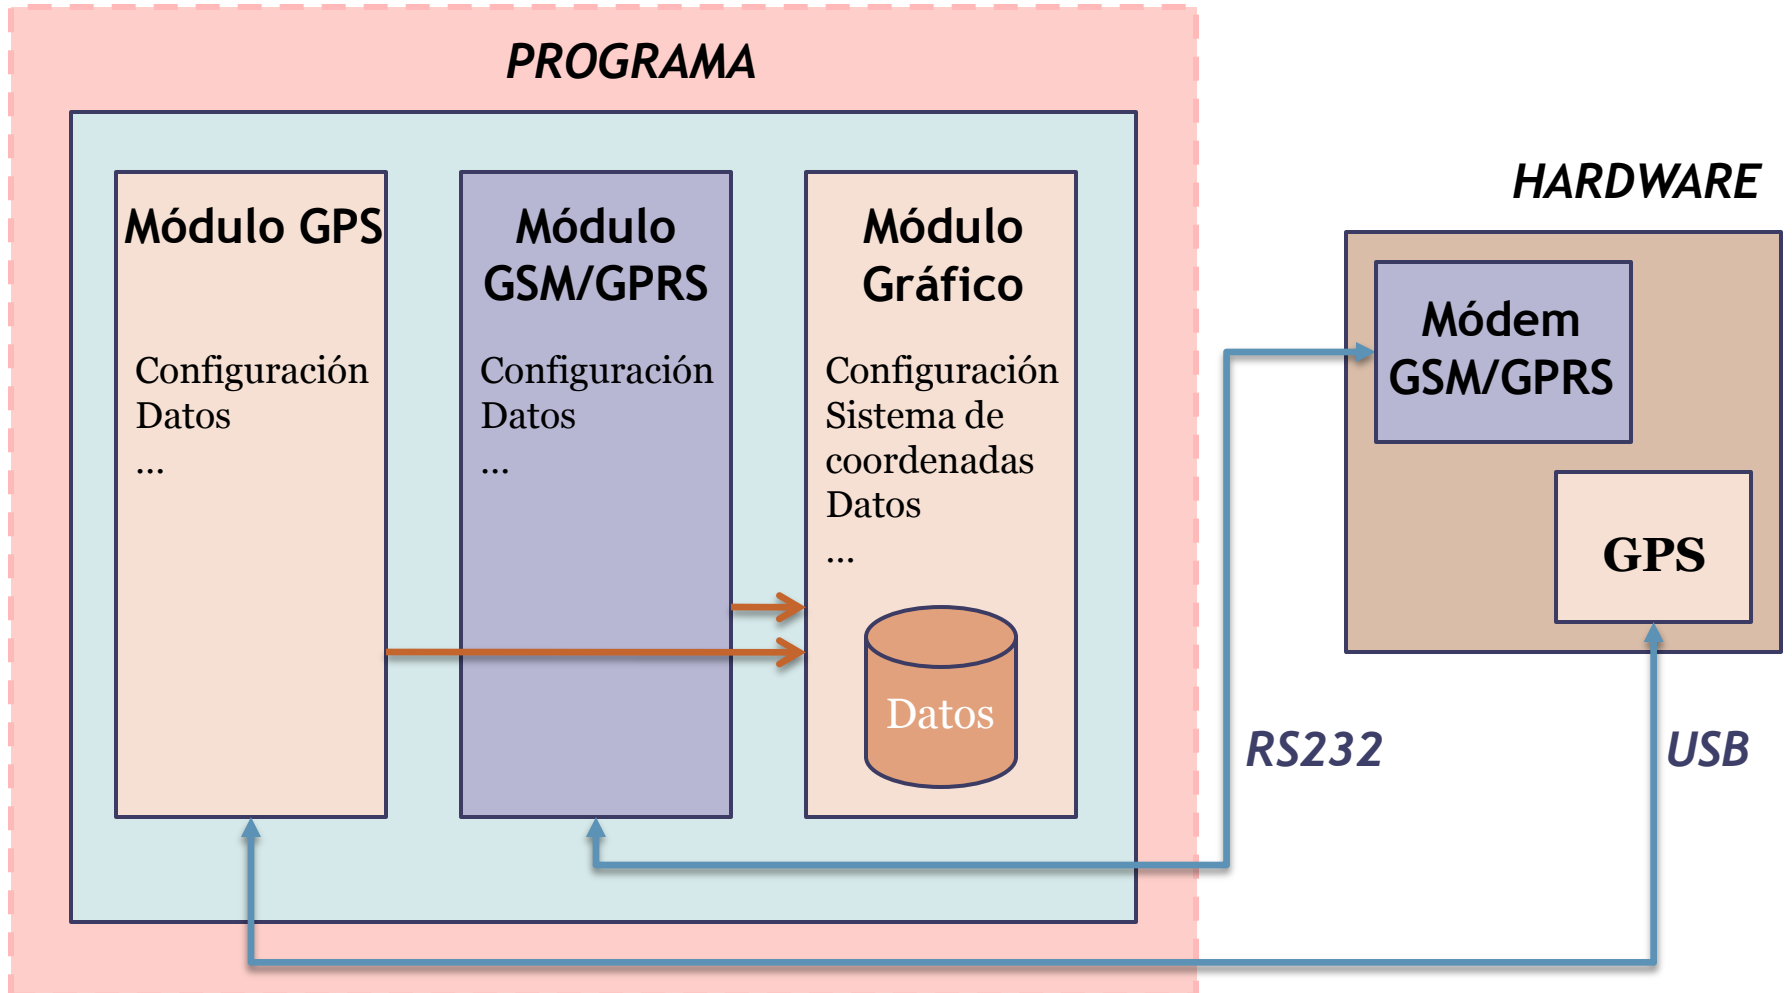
PROGRAMA

Módulo GPS

Configuración
Datos
...

Módulo GSM/GPRS

Configuración
Datos
...

Módulo Gráfico

Configuración
Sistema de coordenadas
Datos
...

Datos

HARDWARE

Módem GSM/GPRS

GPS

RS232

USB